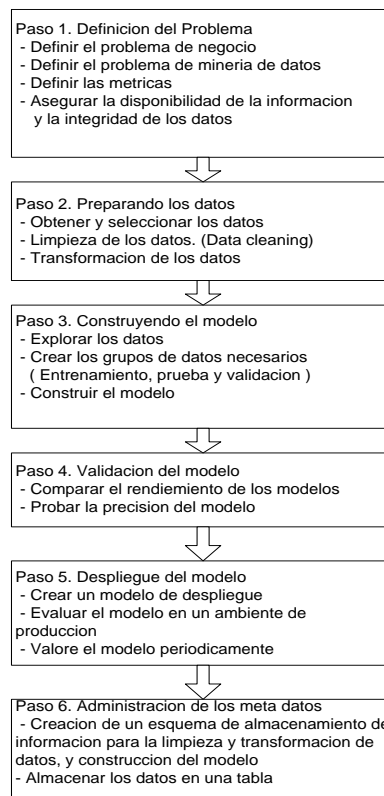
Paso 1. Definicion del Problema
- Definir el problema de negocio
- Definir el problema de mineria de datos
- Definir las metricas
- Asegurar la disponibilidad de la informacion y la integridad de los datos

Paso 2. Preparando los datos
- Obtener y seleccionar los datos
- Limpieza de los datos. (Data cleaning)
- Transformacion de los datos

Paso 3. Construyendo el modelo
- Explorar los datos
- Crear los grupos de datos necesarios ( Entrenamiento, prueba y validacion )
- Construir el modelo

Paso 4. Validacion del modelo
- Comparar el rendimiento de los modelos
- Probar la precision del modelo

Paso 5. Despliegue del modelo
- Crear un modelo de despliegue
- Evaluar el modelo en un ambiente de produccion
- Valore el modelo periodicamente

Paso 6. Administracion de los meta datos
- Creacion de un esquema de almacenamiento de informacion para la limpieza y transformacion de datos, y construccion del modelo
- Almacenar los datos en una tabla